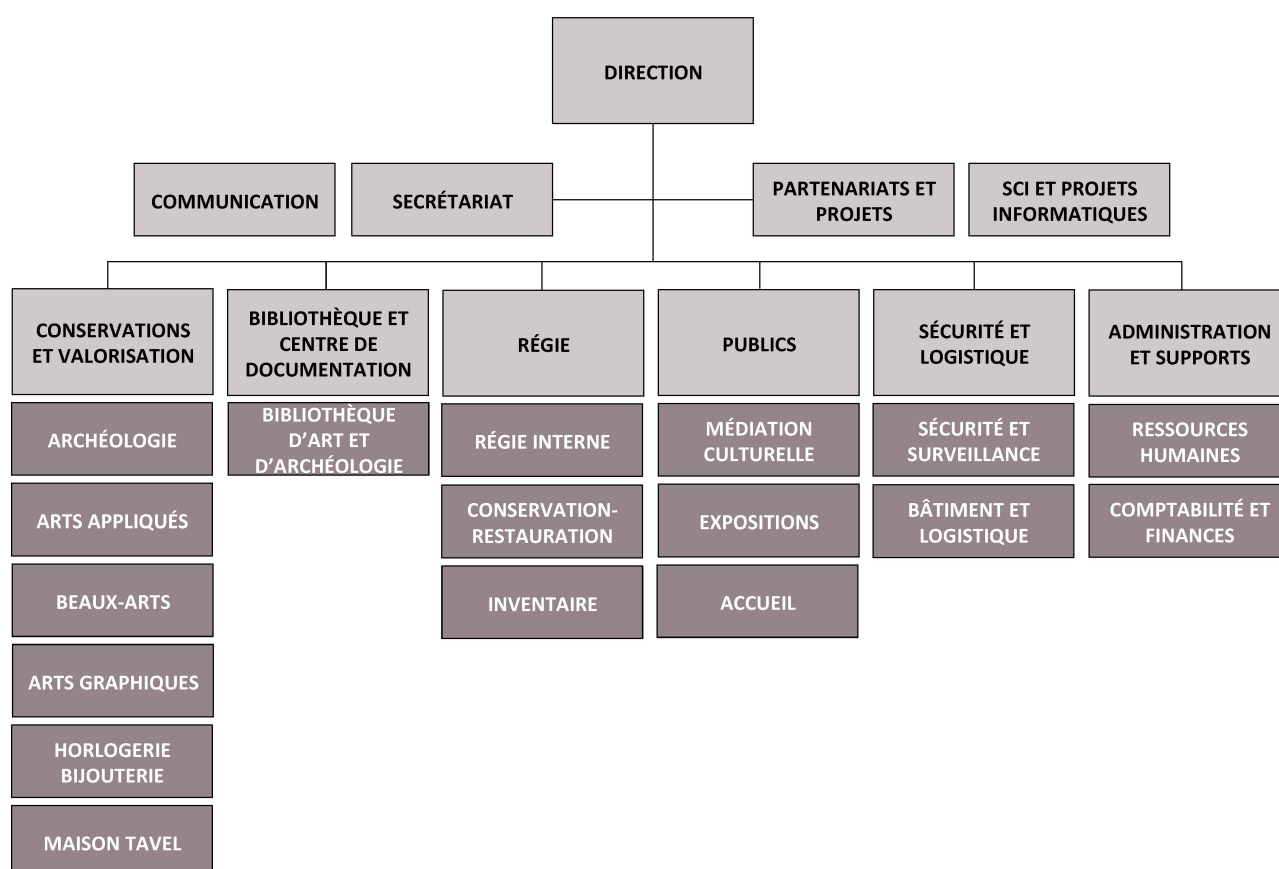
DIRECTION

COMMUNICATION

SECRÉTARIAT

PARTENARIATS ET PROJETS

SCI ET PROJETS INFORMATIQUES

CONSERVATIONS ET VALORISATION

ARCHÉOLOGIE

ARTS APPLIQUÉS

BEAUX-ARTS

ARTS GRAPHIQUES

HORLOGERIE BIJOUTERIE

MAISON TAVEL

BIBLIOTHÈQUE ET CENTRE DE DOCUMENTATION

BIBLIOTHÈQUE D'ART ET D'ARCHÉOLOGIE

RÉGIE

RÉGIE INTERNE

CONSERVATION-RESTAURATION

INVENTAIRE

PUBLICS

MÉDIATION CULTURELLE

EXPOSITIONS

ACCUEIL

SÉCURITÉ ET LOGISTIQUE

SÉCURITÉ ET SURVEILLANCE

BÂTIMENT ET LOGISTIQUE

ADMINISTRATION ET SUPPORTS

RESSOURCES HUMAINES

COMPTABILITÉ ET FINANCES